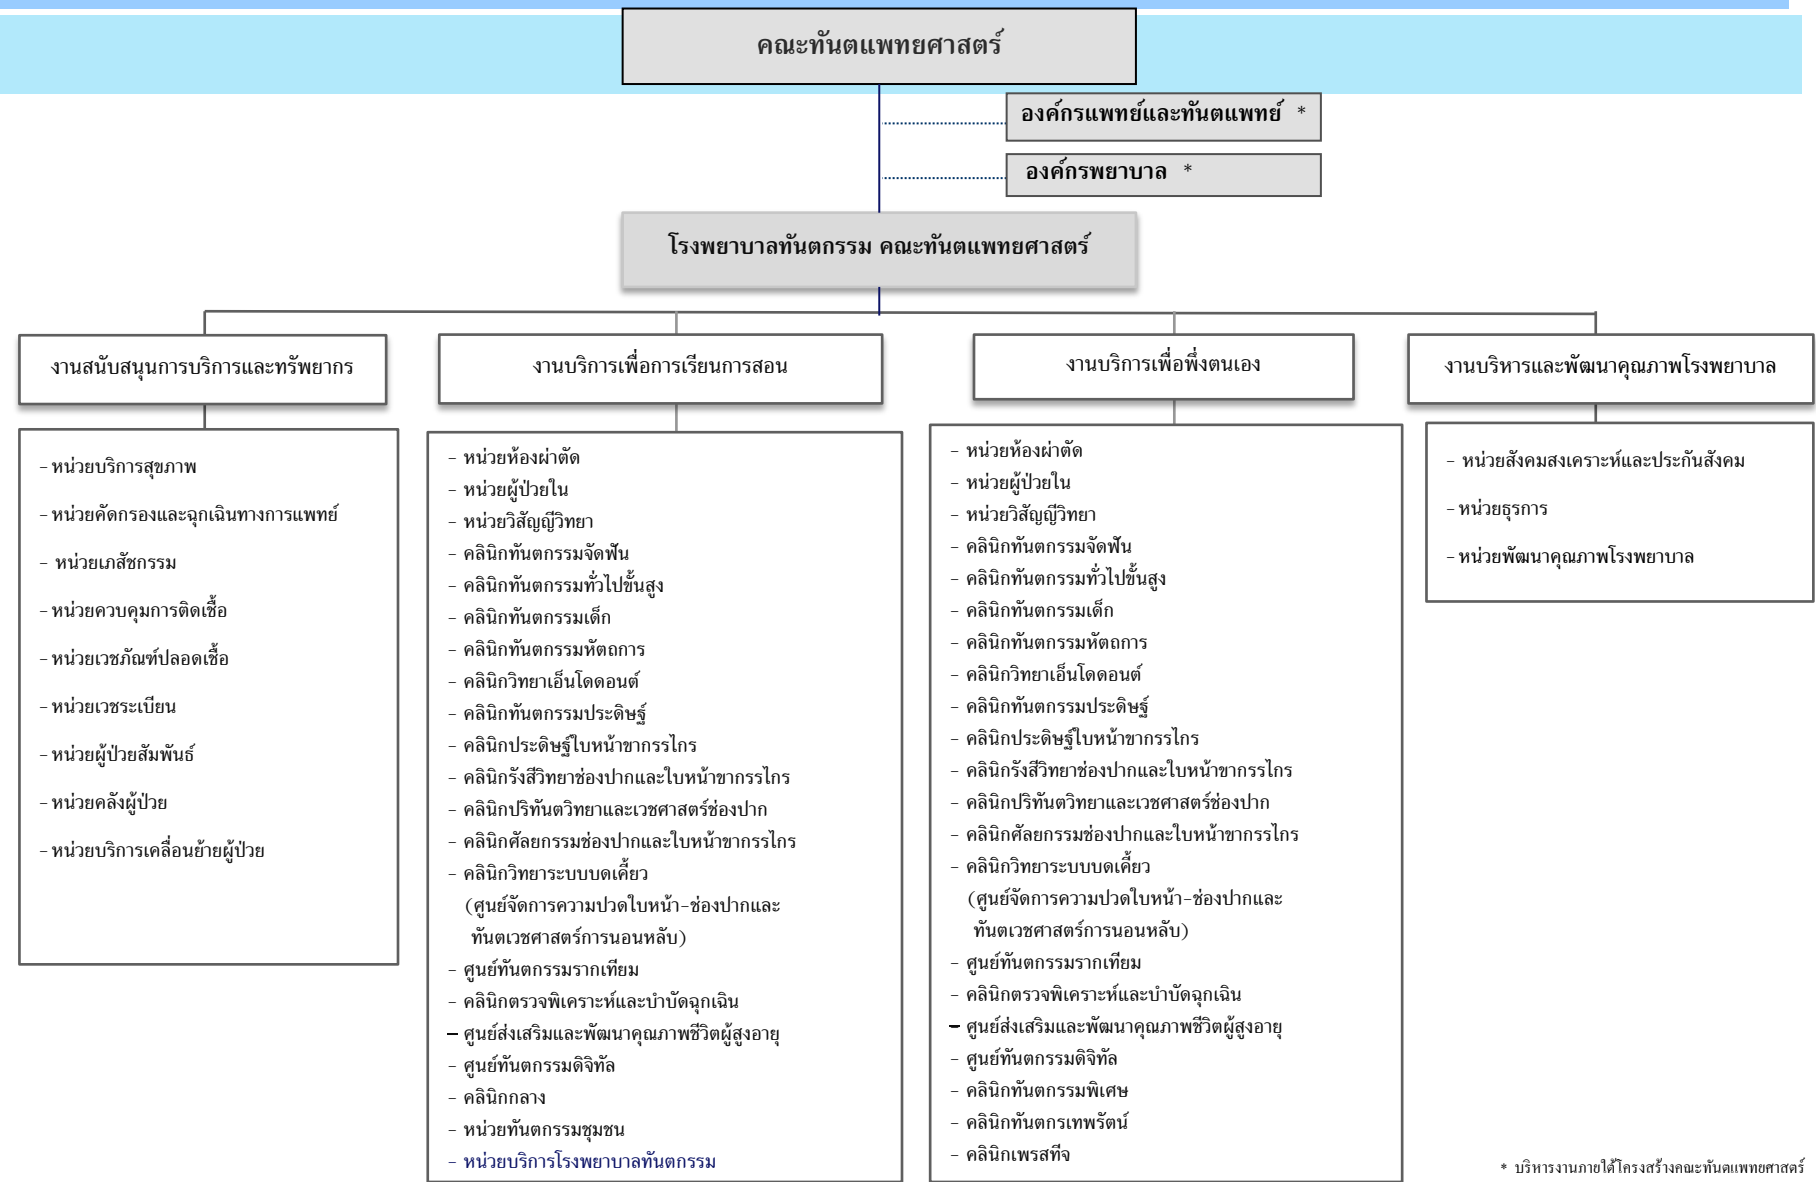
คณะทันตแพทยศาสตร์

องค์กรแพทย์และทันตแพทย์ *

องค์กรพยาบาล *

โรงพยาบาลทันตกรรม คณะทันตแพทยศาสตร์

งานสนับสนุนการบริการและทรัพยากร

- หน่วยบริการสุขภาพ
- หน่วยคัดกรองและฉุกเฉินทางการแพทย์
- หน่วยเภสัชกรรม
- หน่วยควบคุมการติดเชื้อ
- หน่วยเวชภัณฑ์ปลอดเชื้อ
- หน่วยเวชระเบียน
- หน่วยผู้ป่วยสัมพันธ์
- หน่วยคลังผู้ป่วย
- หน่วยบริการเคลื่อนย้ายผู้ป่วย

งานบริการเพื่อการเรียนการสอน

- หน่วยห้องผ่าตัด
- หน่วยผู้ป่วยใน
- หน่วยวิสัญญีวิทยา
- คลินิกทันตกรรมจัดฟัน
- คลินิกทันตกรรมทั่วไปขั้นสูง
- คลินิกทันตกรรมเด็ก
- คลินิกทันตกรรมหัตถการ
- คลินิกวิทยาเอ็นโดดอนต์
- คลินิกทันตกรรมประดิษฐ์
- คลินิกประดิษฐ์ใบหน้าขากรรไกร
- คลินิกรังสีวิทยาช่องปากและใบหน้าขากรรไกร
- คลินิกปริทันตวิทยาและเวชศาสตร์ช่องปาก
- คลินิกศัลยกรรมช่องปากและใบหน้าขากรรไกร
- คลินิกวิทยาระบบบดเคี้ยว (ศูนย์จัดการความปวดใบหน้า-ช่องปากและทันตเวชศาสตร์การนอนหลับ)
- ศูนย์ทันตกรรมรากเทียม
- คลินิกตรวจพิเคราะห์และบำบัดฉุกเฉิน
– ศูนย์ส่งเสริมและพัฒนาคุณภาพชีวิตผู้สูงอายุ
- ศูนย์ทันตกรรมดิจิทัล
- คลินิกกลาง
- หน่วยทันตกรรมชุมชน
- หน่วยบริการโรงพยาบาลทันตกรรม

งานบริการเพื่อพึ่งตนเอง

- หน่วยห้องผ่าตัด
- หน่วยผู้ป่วยใน
- หน่วยวิสัญญีวิทยา
- คลินิกทันตกรรมจัดฟัน
- คลินิกทันตกรรมทั่วไปขั้นสูง
- คลินิกทันตกรรมเด็ก
- คลินิกทันตกรรมหัตถการ
- คลินิกวิทยาเอ็นโดดอนต์
- คลินิกทันตกรรมประดิษฐ์
- คลินิกประดิษฐ์ใบหน้าขากรรไกร
- คลินิกรังสีวิทยาช่องปากและใบหน้าขากรรไกร
- คลินิกปริทันตวิทยาและเวชศาสตร์ช่องปาก
- คลินิกศัลยกรรมช่องปากและใบหน้าขากรรไกร
- คลินิกวิทยาระบบบดเคี้ยว (ศูนย์จัดการความปวดใบหน้า-ช่องปากและทันตเวชศาสตร์การนอนหลับ)
- ศูนย์ทันตกรรมรากเทียม
- คลินิกตรวจพิเคราะห์และบำบัดฉุกเฉิน
– ศูนย์ส่งเสริมและพัฒนาคุณภาพชีวิตผู้สูงอายุ
- ศูนย์ทันตกรรมดิจิทัล
- คลินิกทันตกรรมพิเศษ
- คลินิกทันตกรเทพรัตน์
- คลินิกเพรสทีจ

งานบริหารและพัฒนาคุณภาพโรงพยาบาล

- หน่วยสังคมสงเคราะห์และประกันสังคม
- หน่วยธุรการ
- หน่วยพัฒนาคุณภาพโรงพยาบาล

* บริหารงานภายใต้โครงสร้างคณะทันตแพทยศาสตร์